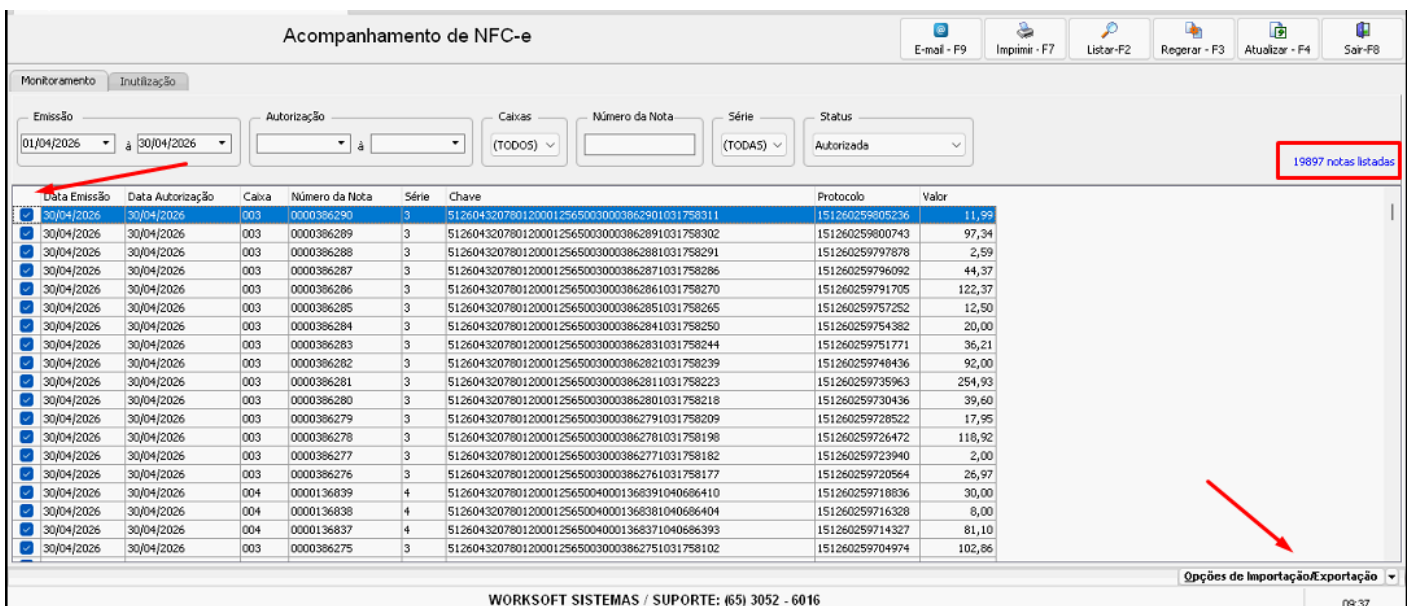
Acompanhamento de NFC-e

E-mail - F9 | Imprimir - F7 | Listar-F2 | Regerar - F3 | Atualizar - F4 | Sair-F8

Monitoramento | Inutilização

Emissão
01/04/2026 à 30/04/2026

Autorização
à

Caixas
(TODOS)

Número da Nota

Série
(TODAS)

Status
Autorizada

19897 notas listadas

| | Data Emissão | Data Autorização | Caixa | Número da Nota | Série | Chave | Protocolo | Valor |
|---|---|---|---|---|---|---|---|---|
| | 30/04/2026 | 30/04/2026 | 003 | 0000386290 | 3 | 51260432078012000125650030003862901031758311 | 151260259805236 | 11,99 |
| | 30/04/2026 | 30/04/2026 | 003 | 0000386289 | 3 | 51260432078012000125650030003862891031758302 | 151260259800743 | 97,34 |
| | 30/04/2026 | 30/04/2026 | 003 | 0000386288 | 3 | 51260432078012000125650030003862881031758291 | 151260259797878 | 2,59 |
| | 30/04/2026 | 30/04/2026 | 003 | 0000386287 | 3 | 51260432078012000125650030003862871031758286 | 151260259796092 | 44,37 |
| | 30/04/2026 | 30/04/2026 | 003 | 0000386286 | 3 | 51260432078012000125650030003862861031758270 | 151260259791705 | 122,37 |
| | 30/04/2026 | 30/04/2026 | 003 | 0000386285 | 3 | 51260432078012000125650030003862851031758265 | 151260259757252 | 12,50 |
| | 30/04/2026 | 30/04/2026 | 003 | 0000386284 | 3 | 51260432078012000125650030003862841031758250 | 151260259754382 | 20,00 |
| | 30/04/2026 | 30/04/2026 | 003 | 0000386283 | 3 | 51260432078012000125650030003862831031758244 | 151260259751771 | 36,21 |
| | 30/04/2026 | 30/04/2026 | 003 | 0000386282 | 3 | 51260432078012000125650030003862821031758239 | 151260259748436 | 92,00 |
| | 30/04/2026 | 30/04/2026 | 003 | 0000386281 | 3 | 51260432078012000125650030003862811031758223 | 151260259735963 | 254,93 |
| | 30/04/2026 | 30/04/2026 | 003 | 0000386280 | 3 | 51260432078012000125650030003862801031758218 | 151260259730436 | 39,60 |
| | 30/04/2026 | 30/04/2026 | 003 | 0000386279 | 3 | 51260432078012000125650030003862791031758209 | 151260259728522 | 17,95 |
| | 30/04/2026 | 30/04/2026 | 003 | 0000386278 | 3 | 51260432078012000125650030003862781031758198 | 151260259726472 | 118,92 |
| | 30/04/2026 | 30/04/2026 | 003 | 0000386277 | 3 | 51260432078012000125650030003862771031758182 | 151260259723940 | 2,00 |
| | 30/04/2026 | 30/04/2026 | 003 | 0000386276 | 3 | 51260432078012000125650030003862761031758177 | 151260259720564 | 26,97 |
| | 30/04/2026 | 30/04/2026 | 004 | 0000136839 | 4 | 51260432078012000125650040001368391040686410 | 151260259718836 | 30,00 |
| | 30/04/2026 | 30/04/2026 | 004 | 0000136838 | 4 | 51260432078012000125650040001368381040686404 | 151260259716328 | 8,00 |
| | 30/04/2026 | 30/04/2026 | 004 | 0000136837 | 4 | 51260432078012000125650040001368371040686393 | 151260259714327 | 81,10 |
| | 30/04/2026 | 30/04/2026 | 003 | 0000386275 | 3 | 51260432078012000125650030003862751031758102 | 151260259704974 | 102,86 |

Opções de Importação/Exportação

WORKSOFT SISTEMAS / SUPORTE: (65) 3052 - 6016

09:37